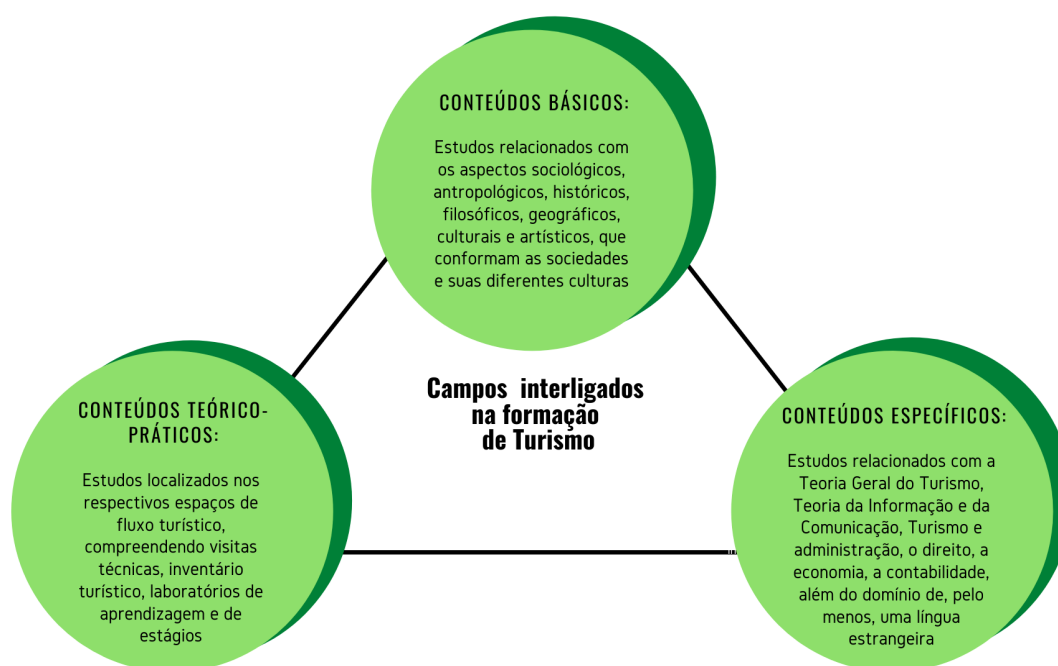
CONTEÚDOS BÁSICOS:

Estudos relacionados com os aspectos sociológicos, antropológicos, históricos, filosóficos, geográficos, culturais e artísticos, que conformam as sociedades e suas diferentes culturas

CONTEÚDOS TEÓRICO-PRÁTICOS:

Estudos localizados nos respectivos espaços de fluxo turístico, compreendendo visitas técnicas, inventário turístico, laboratórios de aprendizagem e de estágios

Campos interligados na formação de Turismo

CONTEÚDOS ESPECÍFICOS:

Estudos relacionados com a Teoria Geral do Turismo, Teoria da Informação e da Comunicação, Turismo e administração, o direito, a economia, a contabilidade, além do domínio de, pelo menos, uma língua estrangeira